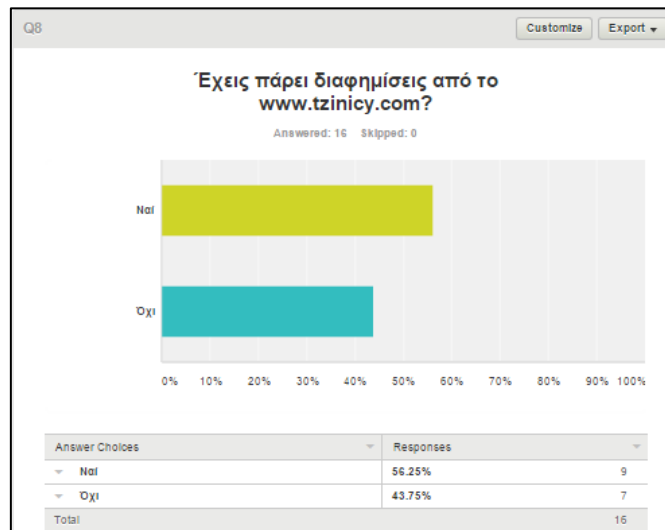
Q8

Customize
Export

Έχεις πάρει διαφημίσεις από το www.tzinicy.com?

Answered: 16 Skipped: 0

Ναι

Όχι

0% 10% 20% 30% 40% 50% 60% 70% 80% 90% 100%

| Answer Choices | Responses | |
|---|---|---|
| Ναι | 56.25% | 9 |
| Όχι | 43.75% | 7 |
| Total | | 16 |